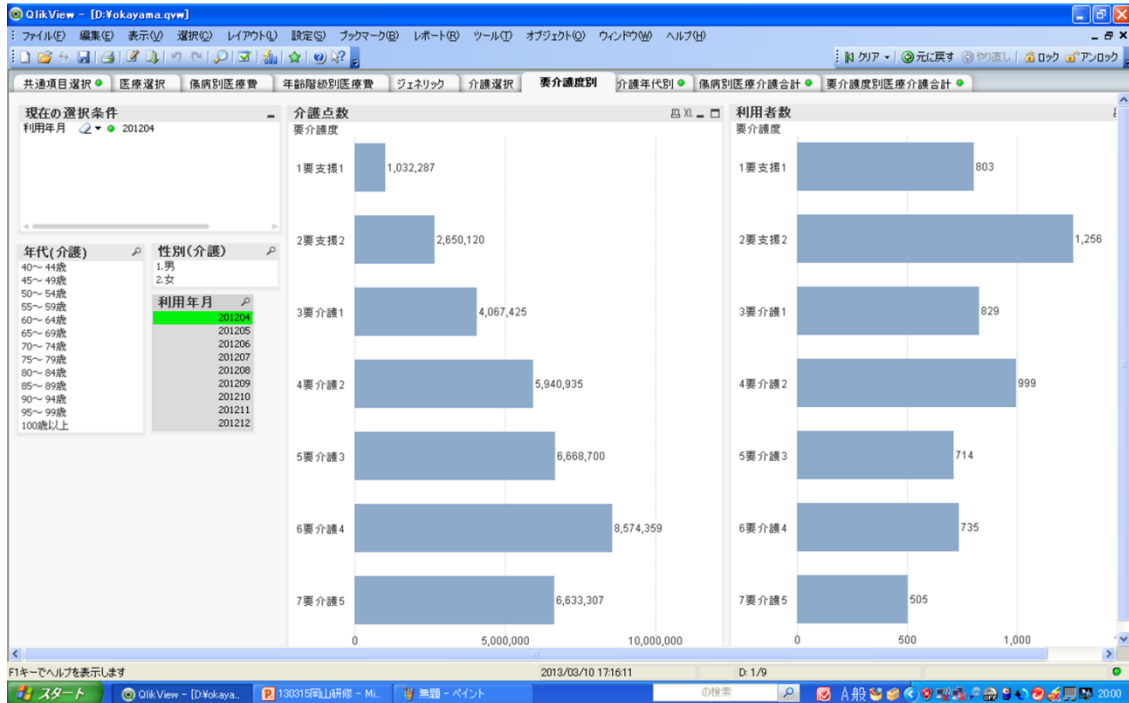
QlikView - [D:¥okayama.qvw]

ファイル(F) 編集(E) 表示(V) 選択(C) レイアウト(L) 設定(S) ブックマーク(B) レポート(R) ツール(T) オブジェクト(O) ウィンドウ(W) ヘルプ(H)

クリア 元に戻す やり直し ロック アンロック

共通項目選択 | 医療選択 | 傷病別医療費 | 年齢階級別医療費 | ジェネリック | 介護選択 | 要介護度別 | 介護年代別 | 傷病別医療介護合計 | 要介護度別医療介護合計

現在の選択条件
利用年月 201204

年代(介護)
40～44歳
45～49歳
50～54歳
55～59歳
60～64歳
65～69歳
70～74歳
75～79歳
80～84歳
85～89歳
90～94歳
95～99歳
100歳以上

性別(介護)
1.男
2.女

利用年月
201204
201205
201206
201207
201208
201209
201210
201211
201212

介護点数
要介護度
1要支援1 1,032,287
2要支援2 2,650,120
3要介護1 4,067,425
4要介護2 5,940,935
5要介護3 6,668,700
6要介護4 8,574,359
7要介護5 6,633,307
0 5,000,000 10,000,000

利用者数
要介護度
1要支援1 803
2要支援2 1,256
3要介護1 829
4要介護2 999
5要介護3 714
6要介護4 735
7要介護5 505
0 500 1,000

F1キーでヘルプを表示します 2013/03/10 17:16:11 D: 1/9

スタート QlikView - [D:¥okaya... 130315岡山研修 - Mi... 無題 - ペイント の検索 A般 20:00